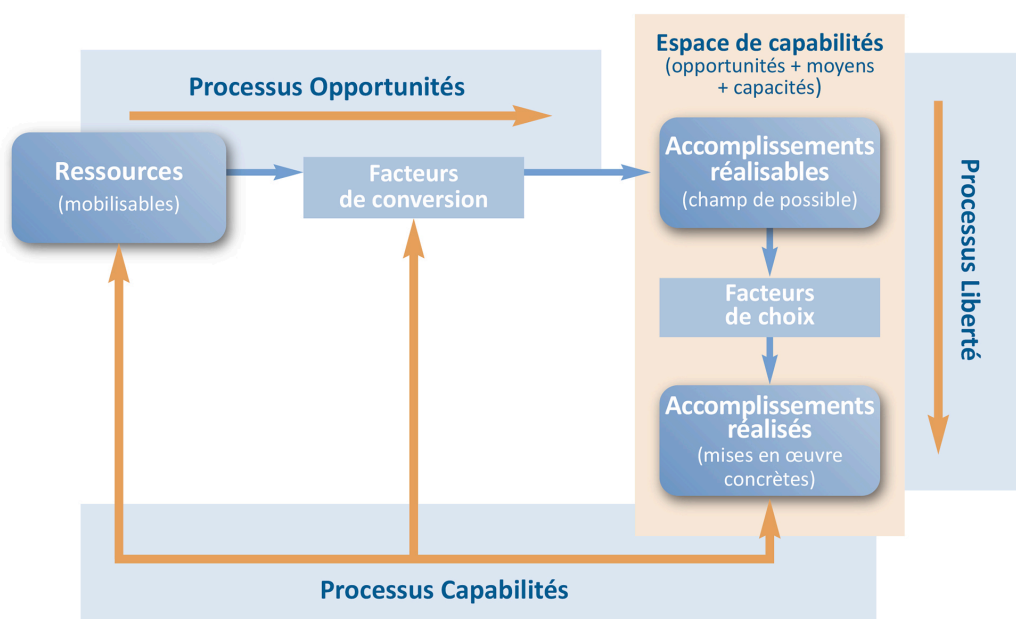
Processus Opportunités

Ressources
(mobilisables)

Facteurs
de conversion

Espace de capabilités
(opportunités + moyens + capacités)

Accomplissements réalisables
(champ de possible)

Facteurs
de choix

Accomplissements réalisés
(mises en œuvre concrètes)

Processus Liberté

Processus Capabilités